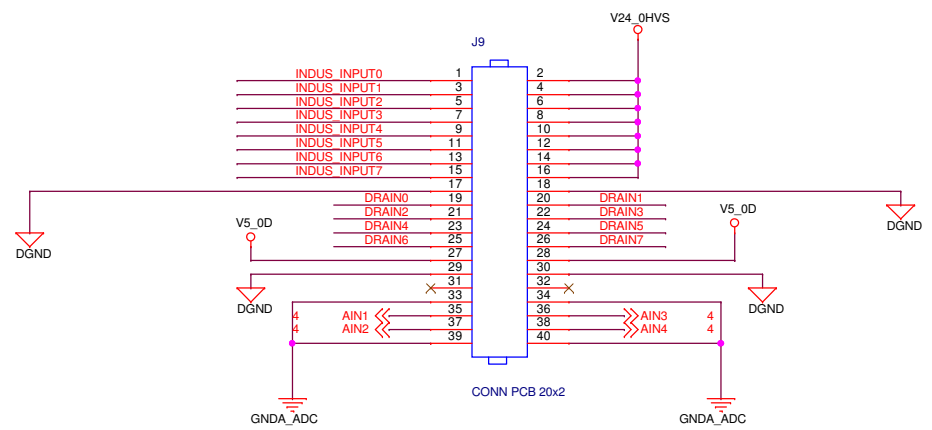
V24_0HVS

J9

INDUS_INPUT0
INDUS_INPUT1
INDUS_INPUT2
INDUS_INPUT3
INDUS_INPUT4
INDUS_INPUT5
INDUS_INPUT6
INDUS_INPUT7

1 2
3 4
5 6
7 8
9 10
11 12
13 14
15 16
17 18
19 20
21 22
23 24
25 26
27 28
29 30
31 32
33 34
35 36
37 38
39 40

DGND
DGND

DRAIN0
DRAIN2
DRAIN4
DRAIN6

DRAIN1
DRAIN3
DRAIN5
DRAIN7

V5_0D
V5_0D

DGND
DGND

4 AIN1
4 AIN2

AIN3 4
AIN4 4

CONN PCB 20x2

GNDA_ADC
GNDA_ADC